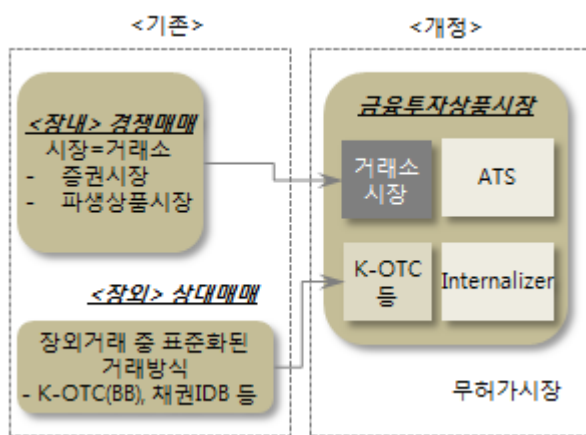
<기존>

<장내> 경쟁매매
시장=거래소
- 증권시장
- 파생상품시장

<장외> 상대매매

장외거래 중 표준화된 거래방식
- K-OTC(BB), 채권IDB 등

<개정>

금융투자상품시장

거래소 시장

ATS

K-OTC 등

Internalizer

무허가시장